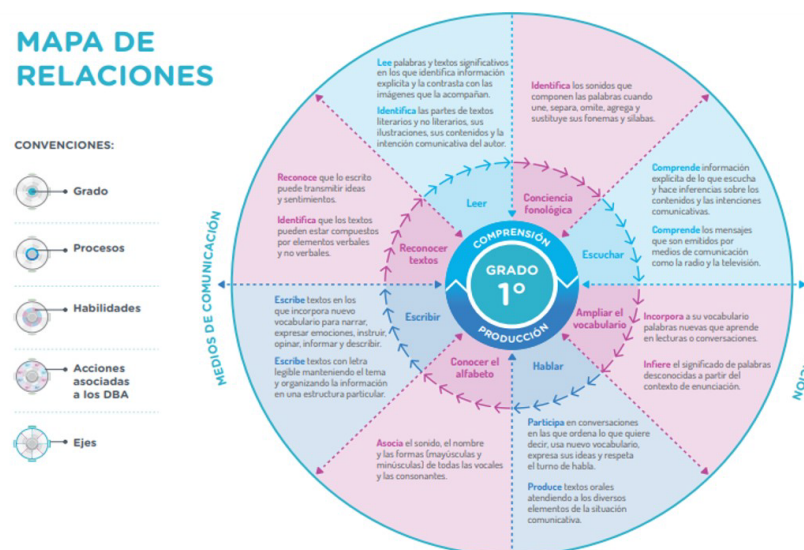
MAPA DE RELACIONES

CONVENCIONES:

Grado

Procesos

Habilidades

Acciones asociadas a los DBA

Ejes

MEDIOS DE COMUNICACIÓN

Lee palabras y textos significativos en los que identifica información explícita y la contrasta con las imágenes que la acompañan.

Identifica las partes de textos literarios y no literarios, sus ilustraciones, sus contenidos y la intención comunicativa del autor.

Identifica los sonidos que componen las palabras cuando une, separa, omite, agrega y sustituye sus fonemas y sílabas.

Reconoce que lo escrito puede transmitir ideas y sentimientos.

Identifica que los textos pueden estar compuestos por elementos verbales y no verbales.

Comprende información explícita de lo que escucha y hace inferencias sobre los contenidos y las intenciones comunicativas.

Comprende los mensajes que son emitidos por medios de comunicación como la radio y la televisión.

Leer

Conciencia fonológica

Reconocer textos

COMPRENSIÓN

GRADO 1°

PRODUCCIÓN

Escuchar

Escribir

Ampliar el vocabulario

Conocer el alfabeto

Hablar

Escribe textos en los que incorpora nuevo vocabulario para narrar, expresar emociones, instruir, opinar, informar y describir.

Escribe textos con letra legible manteniendo el tema y organizando la información en una estructura particular.

Incorpora a su vocabulario palabras nuevas que aprende en lecturas o conversaciones.

Infiere el significado de palabras desconocidas a partir del contexto de enunciación.

Asocia el sonido, el nombre y las formas (mayúsculas y minúsculas) de todas las vocales y las consonantes.

Participa en conversaciones en las que ordena lo que quiere decir, usa nuevo vocabulario, expresa sus ideas y respeta el turno de habla.

Produce textos orales atendiendo a los diversos elementos de la situación comunicativa.

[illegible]